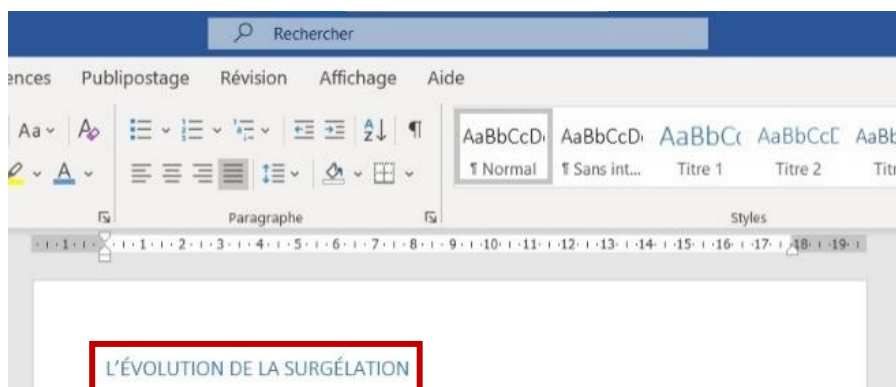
Rechercher

ences Publipostage Révision Affichage Aide

Aa A

AaBbCcDd AaBbCcDd AaBbCc AaBbCcD AaBb

¶ Normal ¶ Sans int... Titre 1 Titre 2 Titr

Paragraphe

Styles

1 · 1 · 2 · 3 · 4 · 5 · 6 · 7 · 8 · 9 · 10 · 11 · 12 · 13 · 14 · 15 · 16 · 17 · 18 · 19

L'ÉVOLUTION DE LA SURGÉLATION